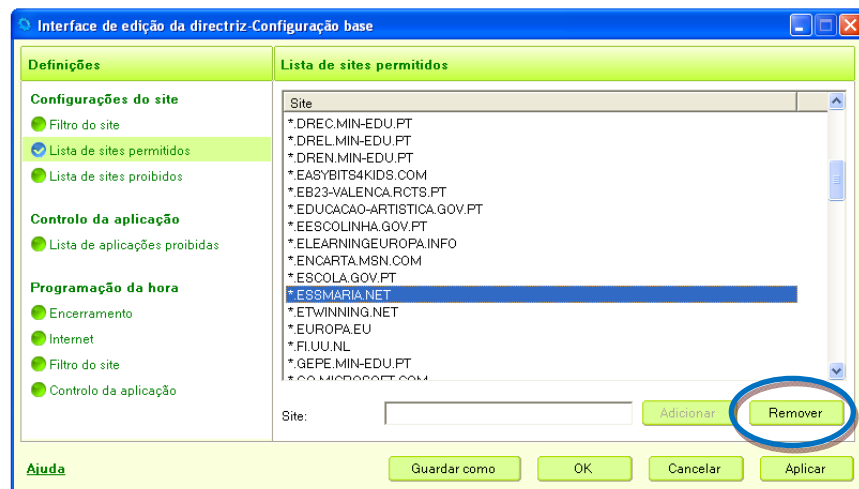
Interface de edição da directriz-Configuração base

Definições

Configurações do site
Filtro do site
Lista de sites permitidos
Lista de sites proibidos

Controlo da aplicação
Lista de aplicações proibidas

Programação da hora
Encerramento
Internet
Filtro do site
Controlo da aplicação

Lista de sites permitidos

| Site |
|---|
| *.DREC.MIN-EDU.PT |
| *.DREL.MIN-EDU.PT |
| *.DREN.MIN-EDU.PT |
| *.EASYBITS4KIDS.COM |
| *.EB23-VALENCA.RCTS.PT |
| *.EDUCACAO-ARTISTICA.GOV.PT |
| *.EESCOLINHA.GOV.PT |
| *.ELEARNINGEUROPA.INFO |
| *.ENCARTA.MSN.COM |
| *.ESCOLA.GOV.PT |
| *.ESSMARIA.NET |
| *.ETWINNING.NET |
| *.EUROPA.EU |
| *.FI.UU.NL |
| *.GEPE.MIN-EDU.PT |
| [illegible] |

Site:
Adicionar
Remover

Ajuda
Guardar como
OK
Cancelar
Aplicar